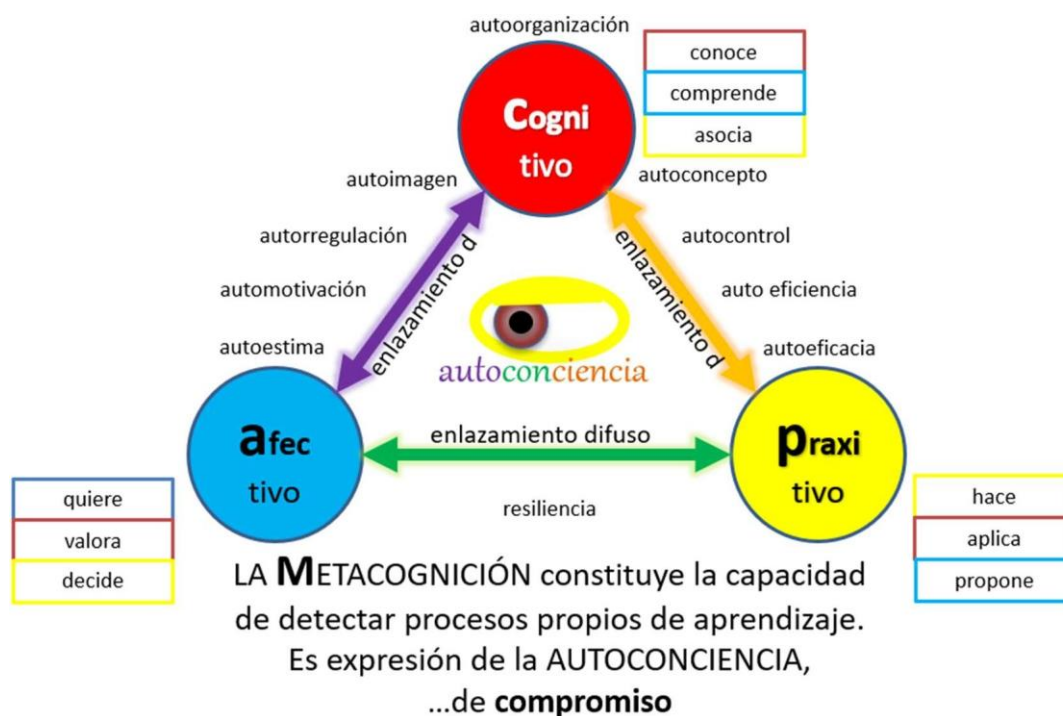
autoorganización

conoce
comprende
asocia

Cogni
tivo

autoimagen

autoconcepto

autorregulación

enlazamiento d

enlazamiento d

autocontrol

automotivación

auto eficiencia

autoestima

autoeficacia

autoconciencia

afec
tivo

enlazamiento difuso

praxi
tivo

quiere
valora
decide

resiliencia

hace
aplica
propone

LA METACOGNICIÓN constituye la capacidad de detectar procesos propios de aprendizaje. Es expresión de la AUTOCONCIENCIA, ...de **compromiso**